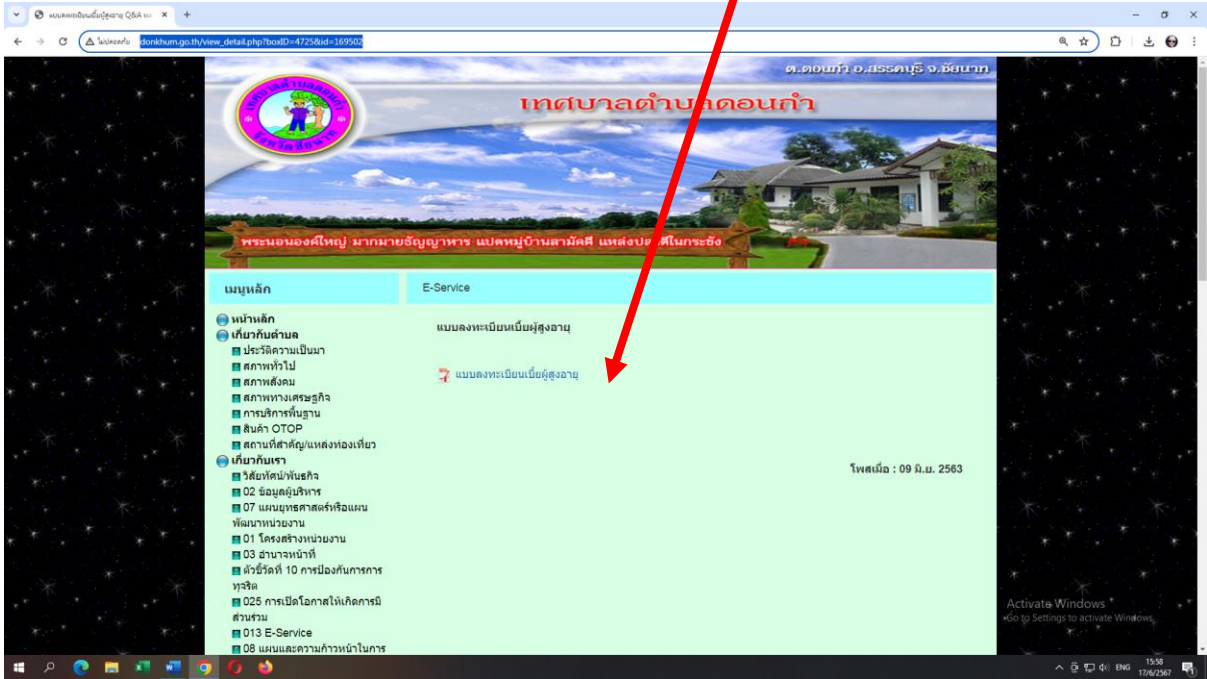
แบบลงทะเบียนเบี้ยผู้สูงอายุ Q&A ×

ไม่ปลอดภัย donkhum.go.th/view_detail.php?boxID=4725&id=169502

ต.ดอนกำ อ.สรรคบุรี จ.ชัยนาท

เทศบาลตำบลดอนกำ

เทศบาลตำบลดอนกำ จังหวัดชัยนาท

พระนอนองค์ใหญ่ มากมายธัญญาหาร แปดหมู่บ้านสามัคคี แหล่งปล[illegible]ดีในกระชัง

เมนูหลัก

หน้าหลัก
เกี่ยวกับตำบล
ประวัติความเป็นมา
สภาพทั่วไป
สภาพสังคม
สภาพทางเศรษฐกิจ
การบริการพื้นฐาน
สินค้า OTOP
สถานที่สำคัญ/แหล่งท่องเที่ยว
เกี่ยวกับเรา
วิสัยทัศน์/พันธกิจ
02 ข้อมูลผู้บริหาร
07 แผนยุทธศาสตร์หรือแผนพัฒนาหน่วยงาน
01 โครงสร้างหน่วยงาน
03 อำนาจหน้าที่
ตัวชี้วัดที่ 10 การป้องกันการการทุจริต
025 การเปิดโอกาสให้เกิดการมีส่วนร่วม
013 E-Service
08 แผนและความก้าวหน้าในการ

E-Service

แบบลงทะเบียนเบี้ยผู้สูงอายุ

แบบลงทะเบียนเบี้ยผู้สูงอายุ

โพสเมื่อ : 09 มิ.ย. 2563

Activate Windows
Go to Settings to activate Windows.

ENG 15:58 17/6/2567